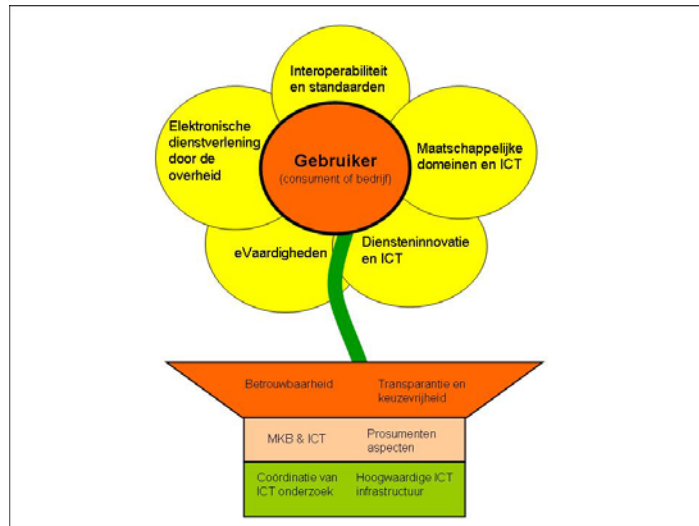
Interoperabiliteit en standaarden

Elektronische dienstverlening door de overheid

Gebruiker
(consument of bedrijf)

Maatschappelijke domeinen en ICT

eVaardigheden

Diensteninnovatie en ICT

Betrouwbaarheid

Transparantie en keuzevrijheid

MKB & ICT

Prosumenten aspecten

Coördinatie van ICT onderzoek

Hoogwaardige ICT infrastructuur